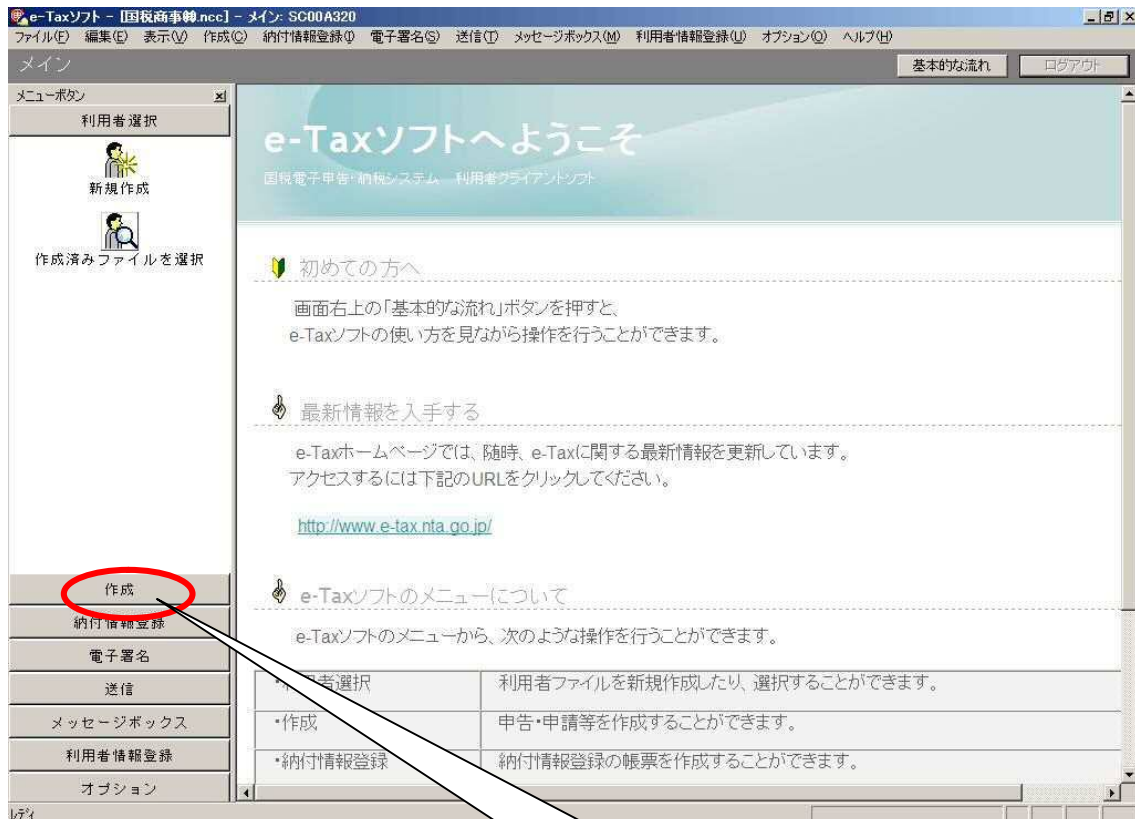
e-Taxソフト - [国税商事帥.ncc] - メイン: SC00A320

ファイル(F) 編集(E) 表示(V) 作成(C) 納付情報登録(I) 電子署名(S) 送信(T) メッセージボックス(M) 利用者情報登録(U) オプション(O) ヘルプ(H)

メイン

基本的な流れ

ログアウト

メニューボタン

利用者選択

新規作成

作成済みファイルを選択

作成

納付情報登録

電子署名

送信

メッセージボックス

利用者情報登録

オプション

e-Taxソフトへようこそ

国税電子申告・納税システム 利用者クライアントソフト

初めての方へ

画面右上の「基本的な流れ」ボタンを押すと、e-Taxソフトの使い方を見ながら操作を行うことができます。

最新情報を入手する

e-Taxホームページでは、随時、e-Taxに関する最新情報を更新しています。アクセスするには下記のURLをクリックしてください。

http://www.e-tax.nta.go.jp/

e-Taxソフトのメニューについて

e-Taxソフトのメニューから、次のような操作を行うことができます。

| ・利用者選択 | 利用者ファイルを新規作成したり、選択することができます。 |
|---|---|
| ・作成 | 申告・申請等を作成することができます。 |
| ・納付情報登録 | 納付情報登録の帳票を作成することができます。 |

レディ